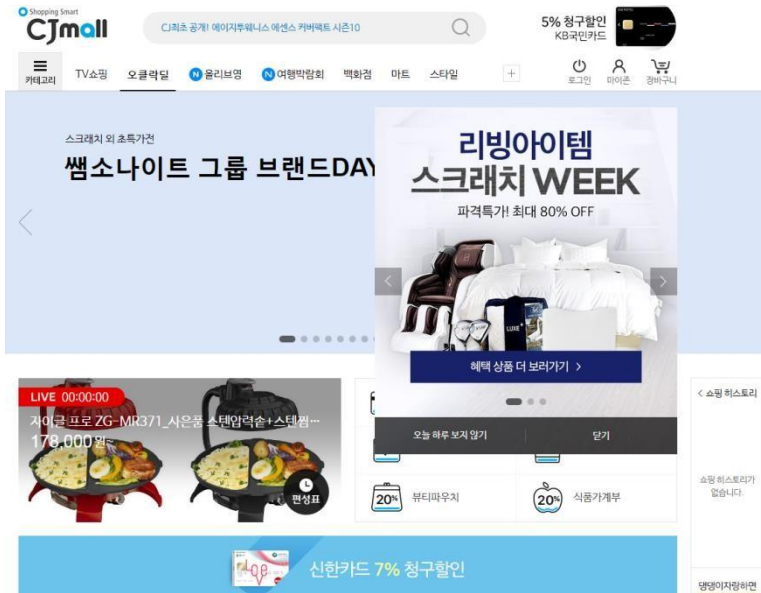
Shopping Smart
CJmall

CJ최초 공개! 에이지투웨니스 에센스 커버팩트 시즌10

5% 청구할인
KB국민카드

카테고리 TV쇼핑 오클락딜 N 올리브영 N 여행박람회 백화점 마트 스타일 +

로그인 마이존 장바구니

스크래치 외 초특가전
쌤소나이트 그룹 브랜드DAY

리빙아이템
스크래치 WEEK
파격특가! 최대 80% OFF

혜택 상품 더 보러가기 >

오늘 하루 보지 않기
닫기

LIVE 00:00:00
자이글 프로 ZG-MR371_사은품 스텐압력솥+스텐찜···
178,000원

편성표

20% 뷰티파우치
20% 식품가계부

< 쇼핑 히스토리
쇼핑 히스토리가 없습니다.

댕댕이자랑하면

신한카드 7% 청구할인